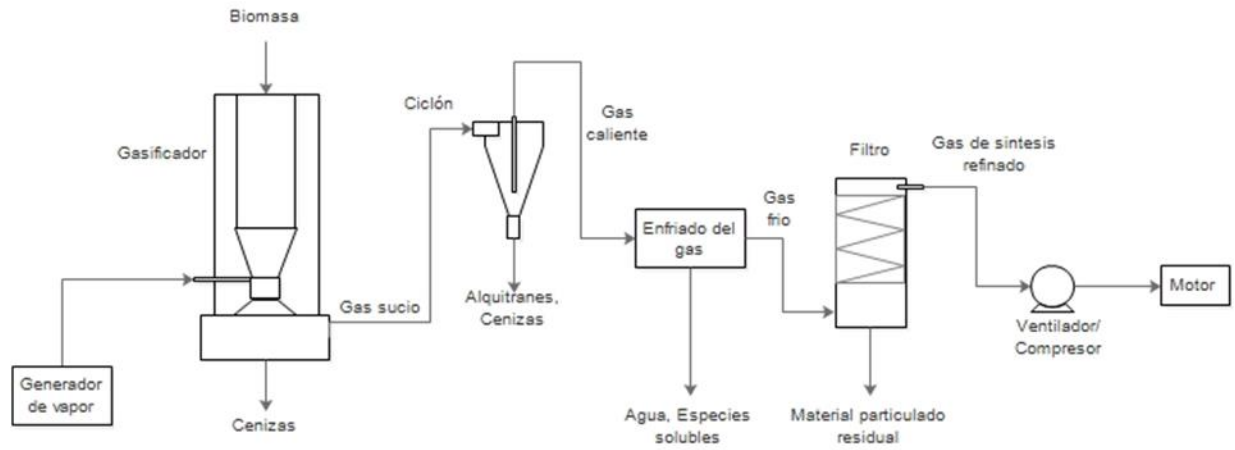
Biomasa

Gasificador

Generador de vapor

Cenizas

Gas sucio

Ciclón

Alquitranes, Cenizas

Gas caliente

Enfriado del gas

Agua, Especies solubles

Gas frio

Filtro

Material particulado residual

Gas de sintesis refinado

Ventilador/ Compresor

Motor